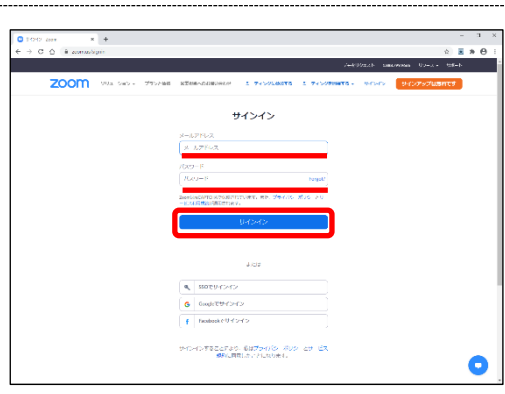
サインイン - Zoom
zoom.us/signin
zoom
サインイン
メールアドレス
メールアドレス
パスワード
パスワード
Forgot?
サインイン
または
SSOでサインイン
Googleでサインイン
Facebookでサインイン
サインアップは無料です